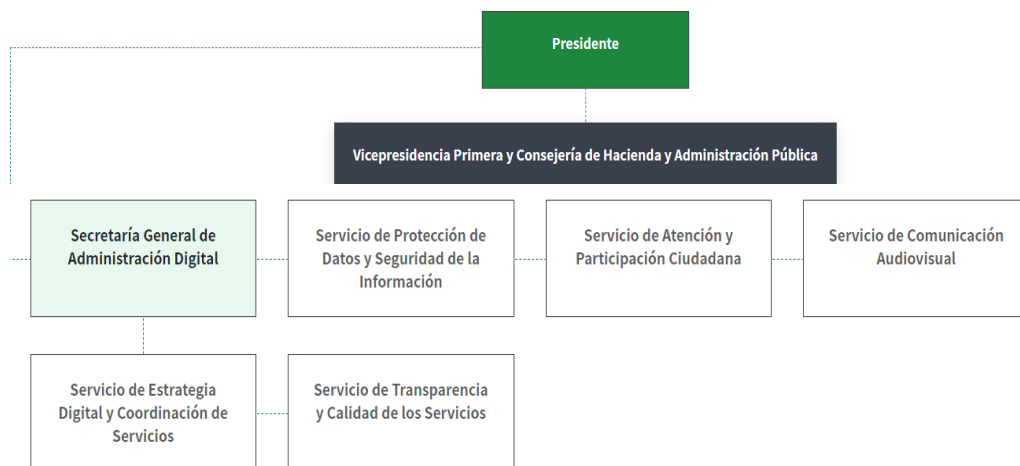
Presidente

Vicepresidencia Primera y Consejería de Hacienda y Administración Pública

Secretaría General de Administración Digital

Servicio de Protección de Datos y Seguridad de la Información

Servicio de Atención y Participación Ciudadana

Servicio de Comunicación Audiovisual

Servicio de Estrategia Digital y Coordinación de Servicios

Servicio de Transparencia y Calidad de los Servicios